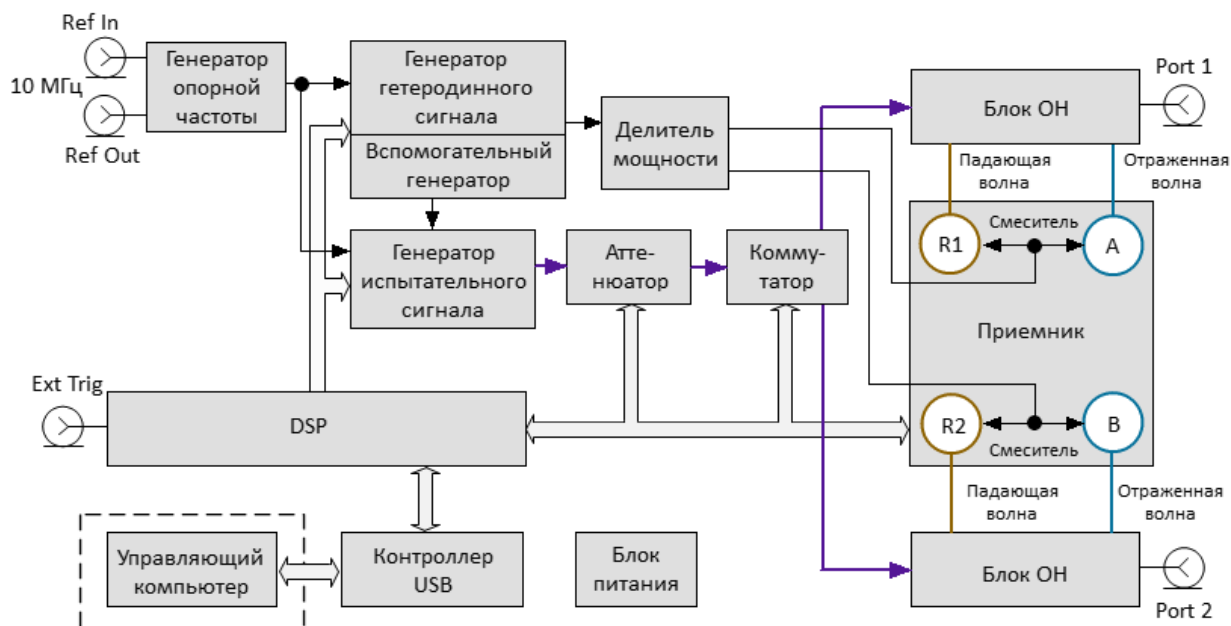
Ref In

10 МГц

Ref Out

Генератор опорной частоты

Генератор гетеродинного сигнала

Вспомогательный генератор

Делитель мощности

Блок ОН

Port 1

Падающая волна

Отраженная волна

R1

Смеситель

A

Генератор испытательного сигнала

Атте-нюатор

Комму-татор

Приемник

Ext Trig

DSP

R2

Смеситель

B

Падающая волна

Отраженная волна

Управляющий компьютер

Контроллер USB

Блок питания

Блок ОН

Port 2